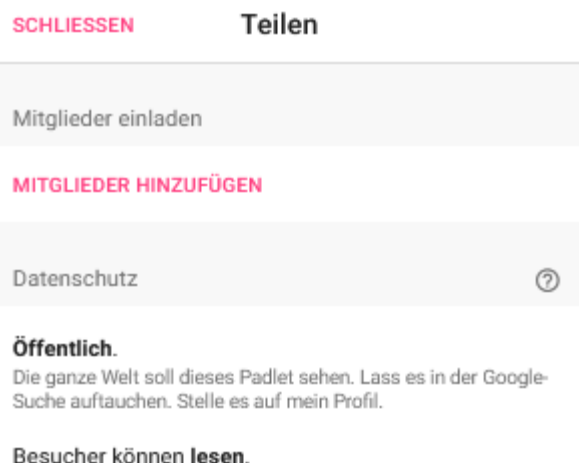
SCHLIESSEN Teilen

Mitglieder einladen

MITGLIEDER HINZUFÜGEN

Datenschutz ?

Öffentlich.
Die ganze Welt soll dieses Padlet sehen. Lass es in der Google-Suche auftauchen. Stelle es auf mein Profil.

Besucher können lesen.